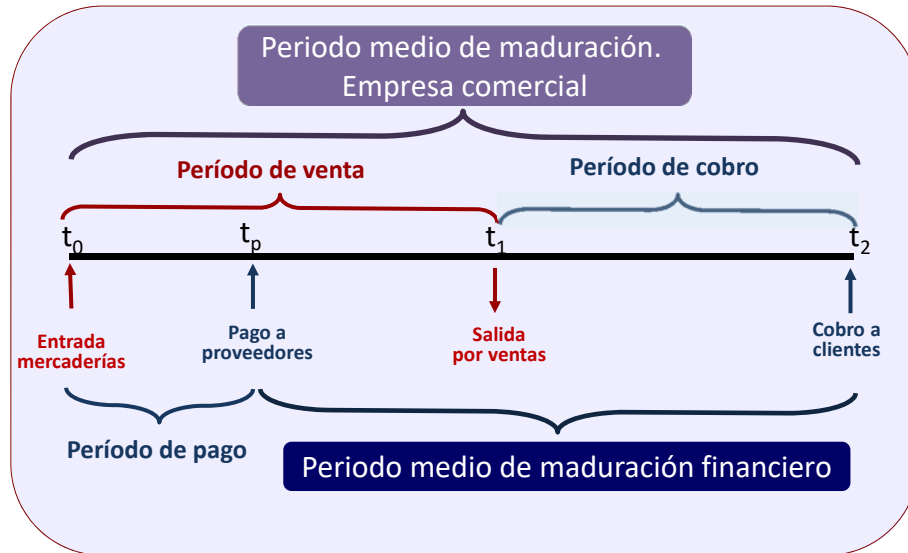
Periodo medio de maduración. Empresa comercial

Período de venta

Período de cobro

$t_0$

$t_p$

$t_1$

$t_2$

Entrada mercaderías

Pago a proveedores

Salida por ventas

Cobro a clientes

Período de pago

Periodo medio de maduración financiero